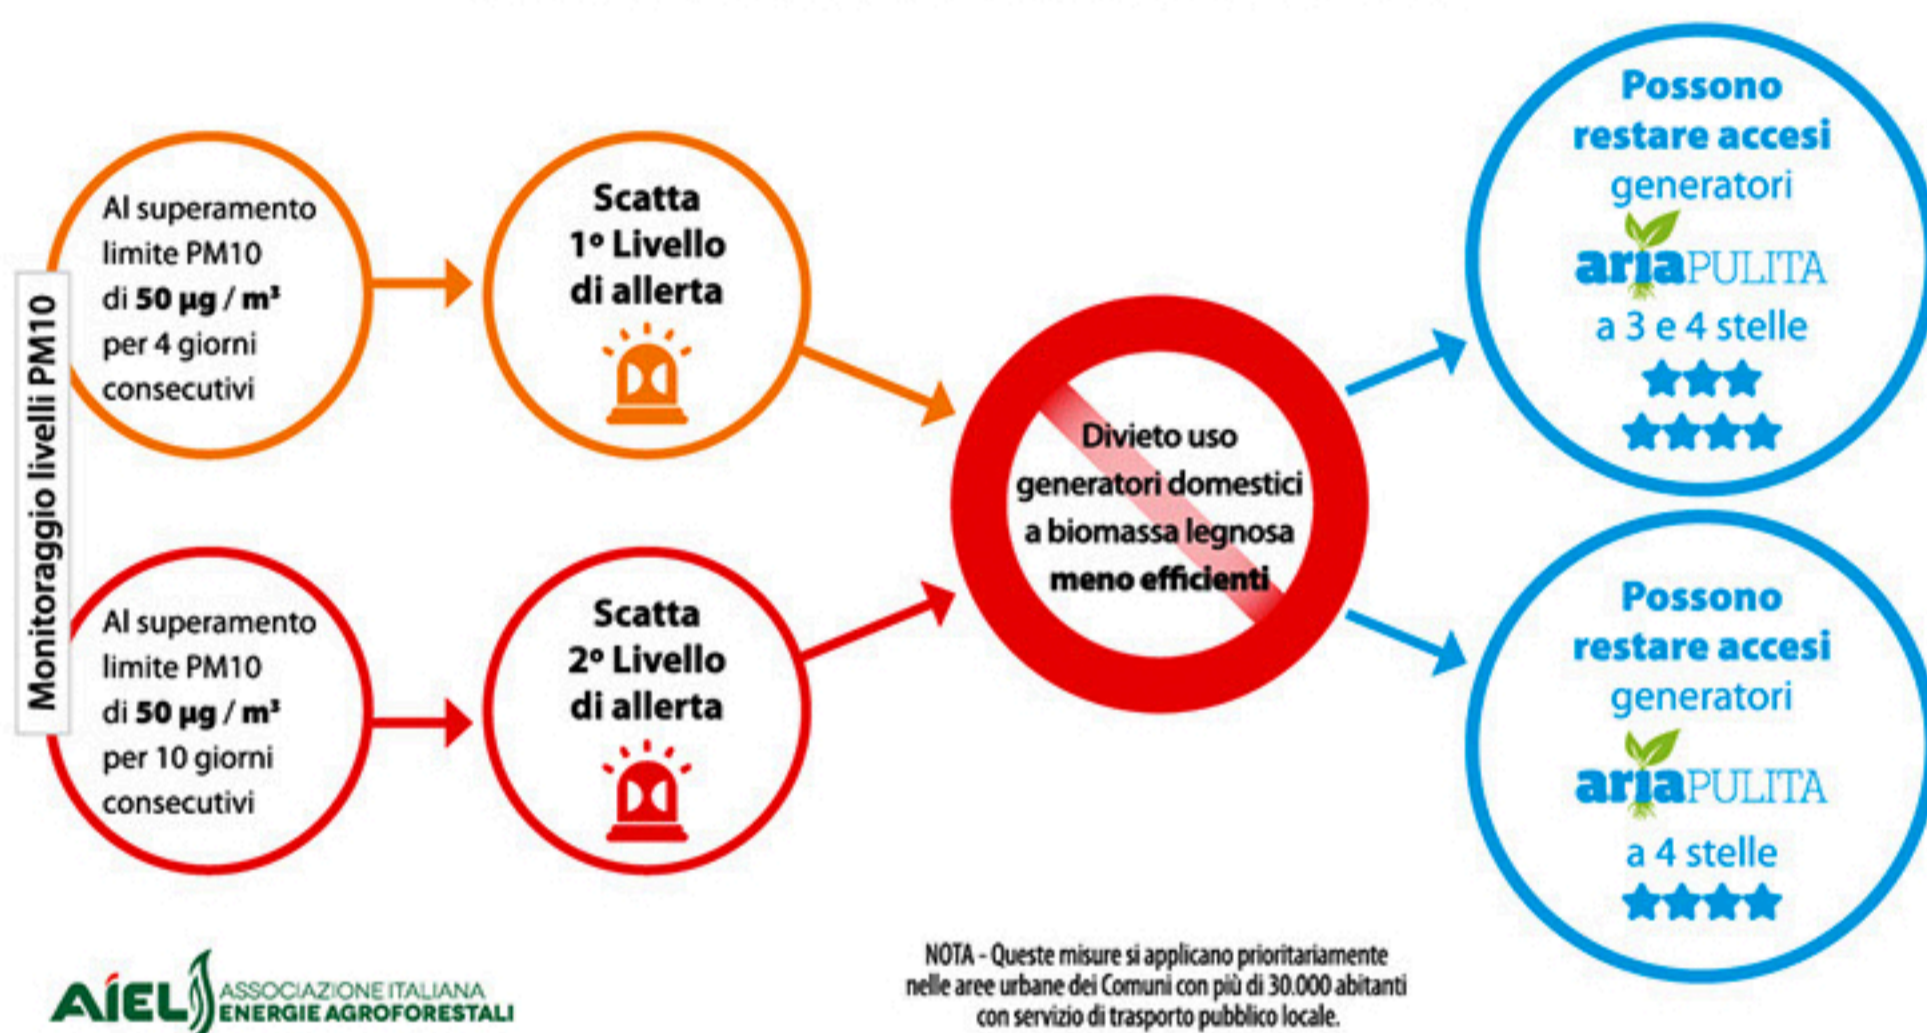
Monitoraggio livelli PM10

Al superamento limite PM10 di **50 µg / m³** per 4 giorni consecutivi

Scatta 1° Livello di allerta

Al superamento limite PM10 di **50 µg / m³** per 10 giorni consecutivi

Scatta 2° Livello di allerta

Divieto uso generatori domestici a biomassa legnosa **meno efficienti**

Possono restare accesi generatori ariaPULITA a 3 e 4 stelle

Possono restare accesi generatori ariaPULITA a 4 stelle

AIEL ASSOCIAZIONE ITALIANA ENERGIE AGROFORESTALI

NOTA - Queste misure si applicano prioritariamente nelle aree urbane dei Comuni con più di 30.000 abitanti con servizio di trasporto pubblico locale.